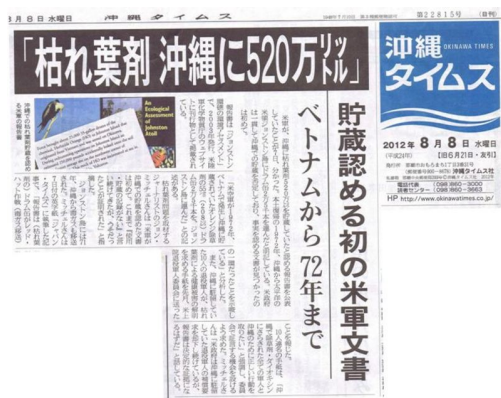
8月8日 水曜日　沖縄タイムス　第22815号

「枯れ葉剤 沖縄に520万リットル」

沖縄 OKINAWA TIMES
タイムス
2012年 8月 8日 水曜日
[旧6月21日・友引]
沖縄タイムス社
電話代表 098 860-3000
読者センター 098 860-3663
HP http://www.okinawatimes.co.jp/

貯蔵認める初の米軍文書
ベトナムから72年まで

An Ecological Assessment of Johnston Atoll

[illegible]